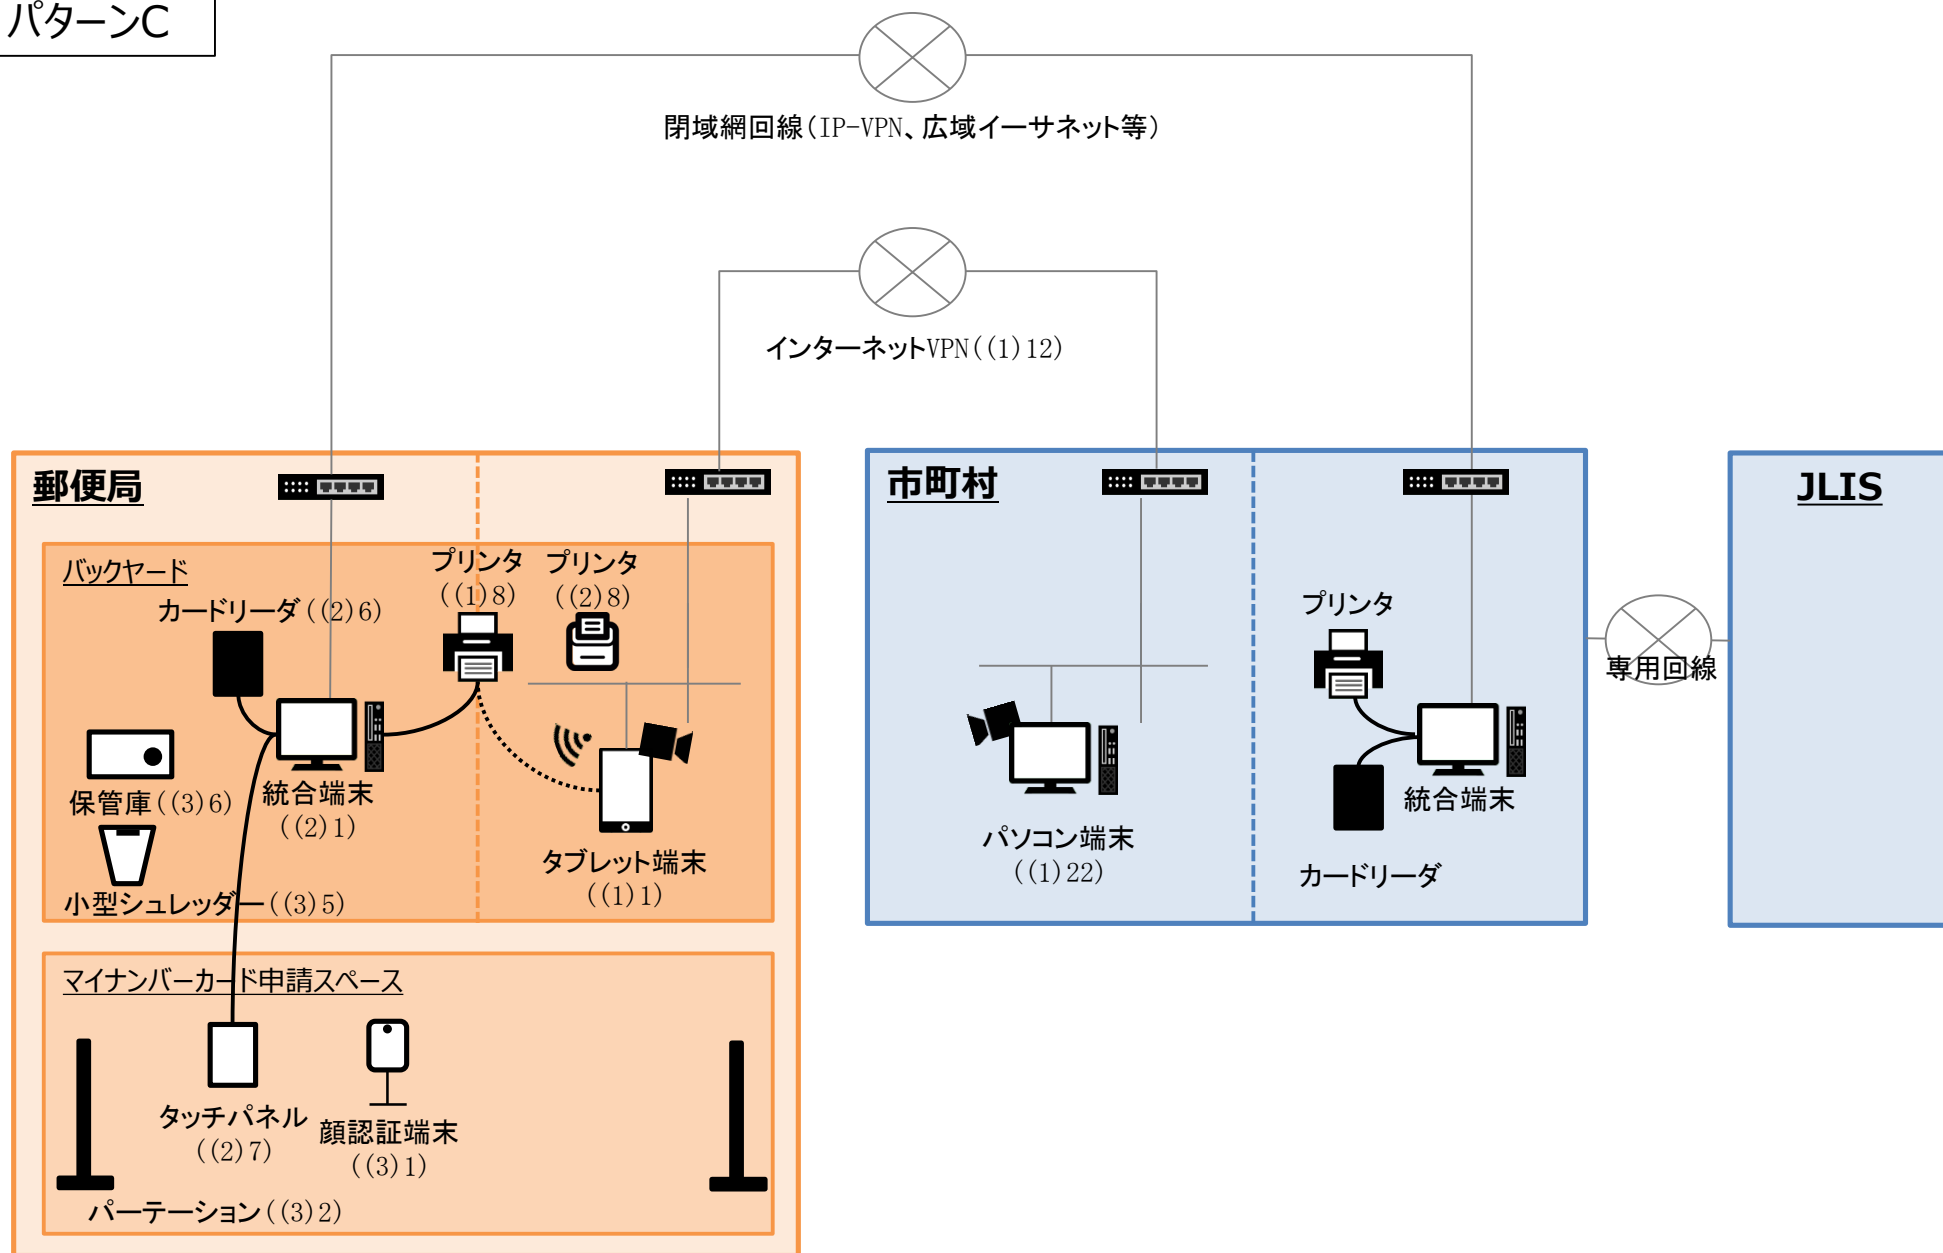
パターンC

閉域網回線（IP-VPN、広域イーサネット等）

インターネットVPN（(1)12）

郵便局

バックヤード

カードリーダ（(2)6）

プリンタ（(1)8）

プリンタ（(2)8）

保管庫（(3)6）

統合端末（(2)1）

タブレット端末（(1)1）

小型シュレッダー（(3)5）

マイナンバーカード申請スペース

タッチパネル（(2)7）

顔認証端末（(3)1）

パーテーション（(3)2）

市町村

パソコン端末（(1)22）

プリンタ

統合端末

カードリーダ

専用回線

JLIS